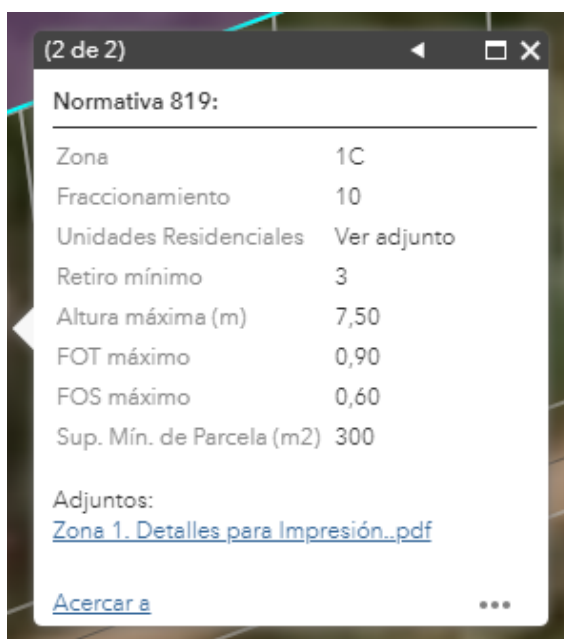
(2 de 2)

Normativa 819:

| | |
|---|---|
| Zona | 1C |
| Fraccionamiento | 10 |
| Unidades Residenciales | Ver adjunto |
| Retiro mínimo | 3 |
| Altura máxima (m) | 7,50 |
| FOT máximo | 0,90 |
| FOS máximo | 0,60 |
| Sup. Mín. de Parcela (m2) | 300 |

Adjuntos:
Zona 1. Detalles para Impresión..pdf

Acercar a